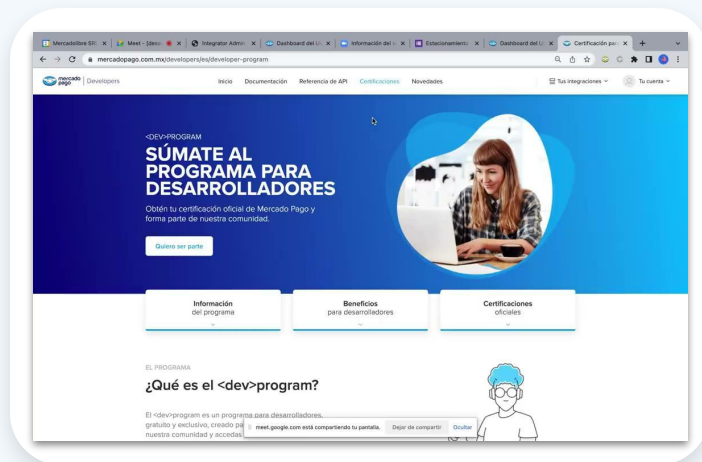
Mercadolibre SRL | Meet - [desc | Integrator Admin | Dashboard del U | Información del | Estacionamiento | Dashboard del U | Certificación para | +

mercadopago.com.mx/developers/es/developer-program

mercado pago | Developers

Inicio Documentación Referencia de API Certificaciones Novedades

Tus integraciones Tu cuenta

<DEV>PROGRAM

SÚMATE AL PROGRAMA PARA DESARROLLADORES

Obtén tu certificación oficial de Mercado Pago y forma parte de nuestra comunidad.

Quiero ser parte

Información del programa

Beneficios para desarrolladores

Certificaciones oficiales

EL PROGRAMA

¿Qué es el <dev>program?

El <dev>program es un programa para desarrolladores, gratuito y exclusivo, creado pa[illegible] nuestra comunidad y accedas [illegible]

meet.google.com está compartiendo tu pantalla. Dejar de compartir Ocultar